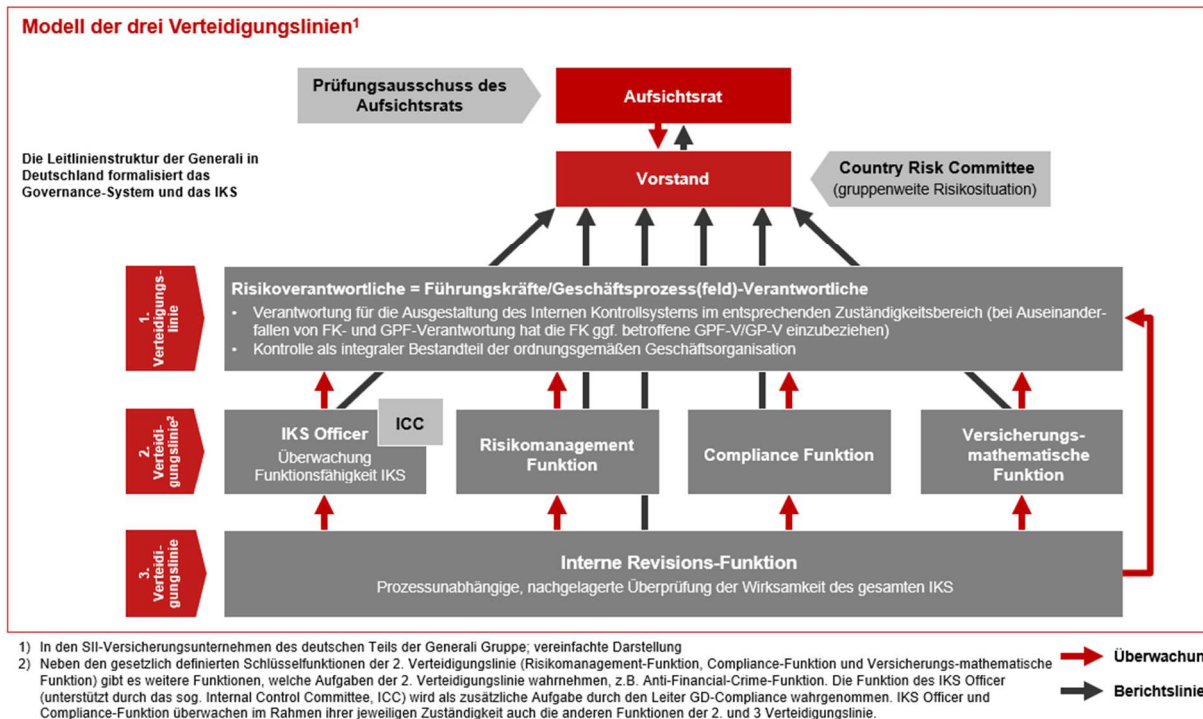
Modell der drei Verteidigungslinien¹

Prüfungsausschuss des Aufsichtsrats

Aufsichtsrat

Die Leitlinienstruktur der Generali in Deutschland formalisiert das Governance-System und das IKS

Vorstand

Country Risk Committee
(gruppenweite Risikosituation)

1. Verteidigungslinie

Risikoverantwortliche = Führungskräfte/Geschäftsprozess(feld)-Verantwortliche

- Verantwortung für die Ausgestaltung des Internen Kontrollsystems im entsprechenden Zuständigkeitsbereich (bei Auseinanderfallen von FK- und GPF-Verantwortung hat die FK ggf. betroffene GPF-V/GP-V einzubeziehen)
- Kontrolle als integraler Bestandteil der ordnungsgemäßen Geschäftsorganisation

2. Verteidigungslinie²

IKS Officer
Überwachung Funktionsfähigkeit IKS

ICC

Risikomanagement Funktion

Compliance Funktion

Versicherungs-mathematische Funktion

3. Verteidigungslinie

Interne Revisions-Funktion
Prozessunabhängige, nachgelagerte Überprüfung der Wirksamkeit des gesamten IKS

1) In den SII-Versicherungsunternehmen des deutschen Teils der Generali Gruppe; vereinfachte Darstellung
2) Neben den gesetzlich definierten Schlüsselfunktionen der 2. Verteidigungslinie (Risikomanagement-Funktion, Compliance-Funktion und Versicherungs-mathematische Funktion) gibt es weitere Funktionen, welche Aufgaben der 2. Verteidigungslinie wahrnehmen, z.B. Anti-Financial-Crime-Funktion. Die Funktion des IKS Officer (unterstützt durch das sog. Internal Control Committee, ICC) wird als zusätzliche Aufgabe durch den Leiter GD-Compliance wahrgenommen. IKS Officer und Compliance-Funktion überwachen im Rahmen ihrer jeweiligen Zuständigkeit auch die anderen Funktionen der 2. und 3 Verteidigungslinie.

Überwachun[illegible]
Berichtslinie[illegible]